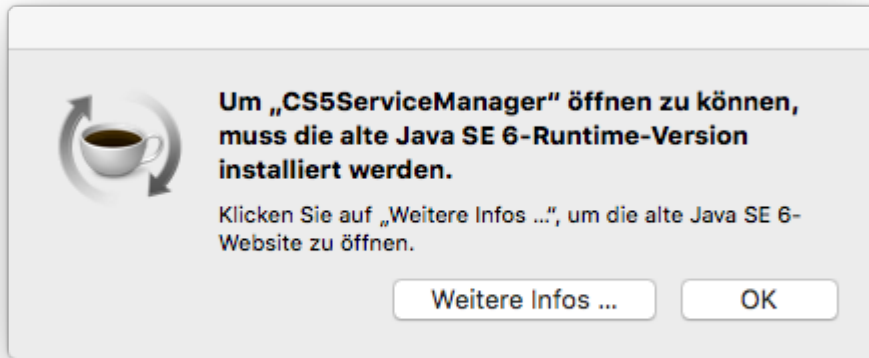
Um „CS5ServiceManager" öffnen zu können, muss die alte Java SE 6-Runtime-Version installiert werden.

Klicken Sie auf „Weitere Infos ...", um die alte Java SE 6-Website zu öffnen.

Weitere Infos ...

OK